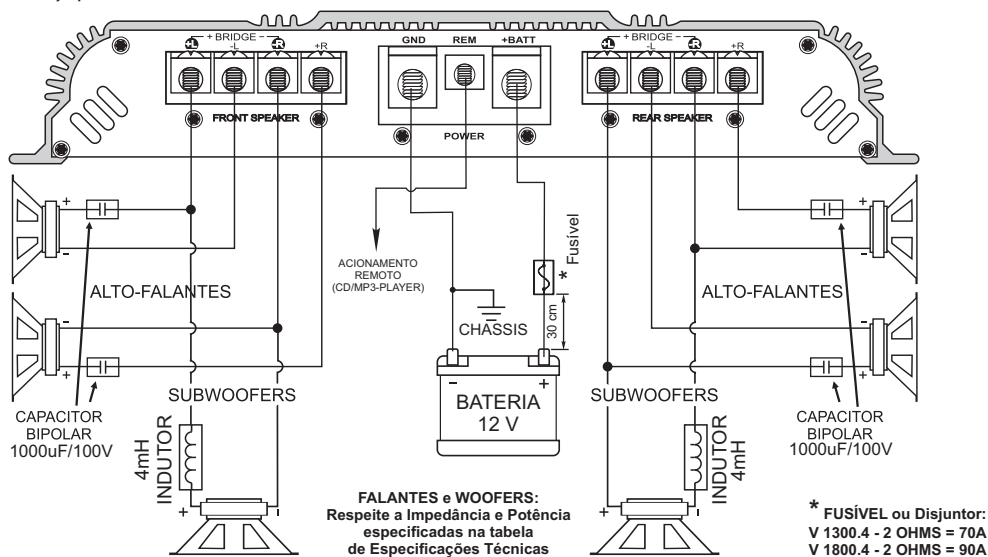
+L + BRIDGE - -L -R +R

FRONT SPEAKER

GND REM +BATT

POWER

+L + BRIDGE - -L -R +R

REAR SPEAKER

+ -

ALTO-FALANTES

- +

CAPACITOR BIPOLAR 1000uF/100V

SUBWOOFERS

4mH INDUTOR

+ -

ACIONAMENTO REMOTO (CD/MP3-PLAYER)

CHASSIS

Fusível

*

30 cm

- +

BATERIA 12 V

FALANTES e WOOFERS: Respeite a Impedância e Potência especificadas na tabela de Especificações Técnicas

+ -

ALTO-FALANTES

- +

SUBWOOFERS

CAPACITOR BIPOLAR 1000uF/100V

INDUTOR 4mH

- +

* FUSÍVEL ou Disjuntor:
V 1300.4 - 2 OHMS = 70A
V 1800.4 - 2 OHMS = 90A